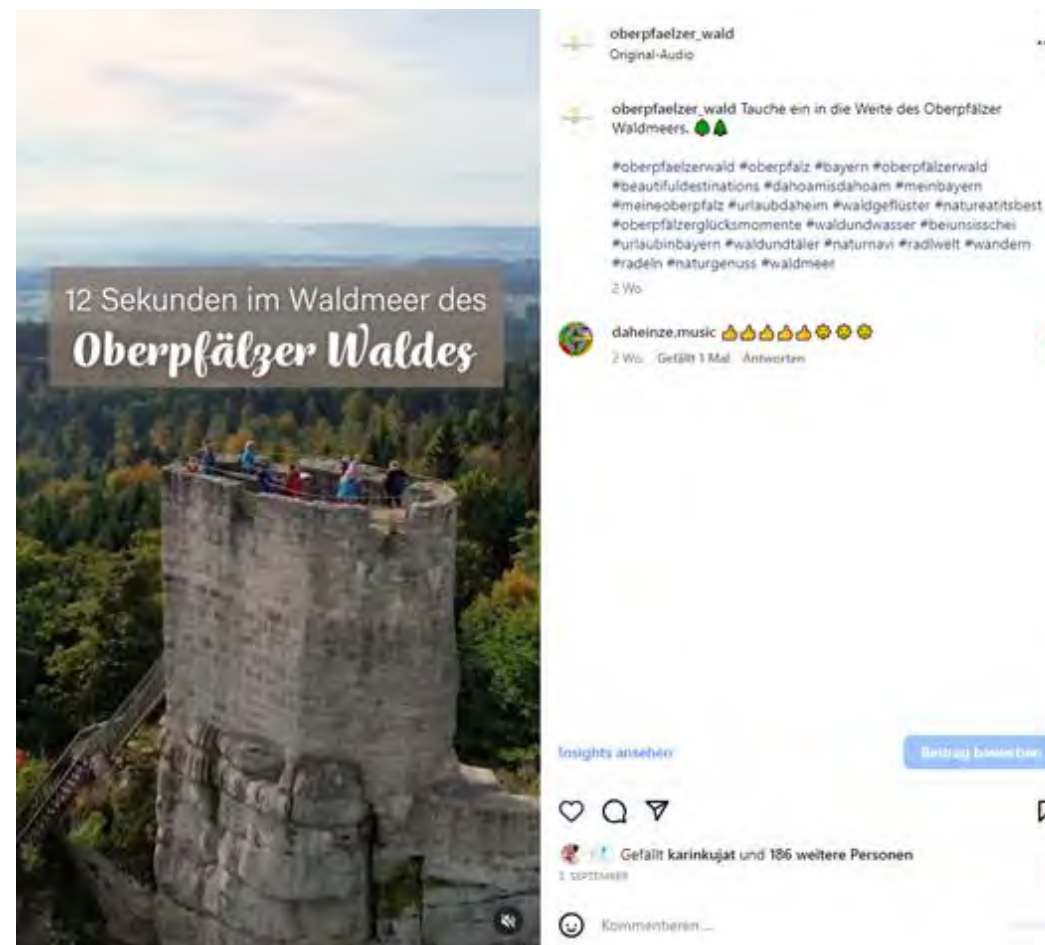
12 Sekunden im Waldmeer des
Oberpfälzer Waldes

oberpfaelzer_wald
Original-Audio

oberpfaelzer_wald Tauche ein in die Weite des Oberpfälzer Waldmeers. 🌳🌲

#oberpfaelzerwald #oberpfalz #bayern #oberpfälzerwald #beautifuldestinations #dahoamisdahoam #meinbayern #meineoberpfalz #urlaubdaheim #waldgeflüster #natureatitsbest #oberpfälzerglücksmomente #waldundwasser #beiunsisschei #urlaubinbayern #waldundtäler #naturnavi #radlwelt #wandern #radeln #naturgenuss #waldmeer

2 Wo.

daheinze.music 👍👍👍👍👍🌼🌼🌼
2 Wo. Gefällt 1 Mal Antworten

Insights ansehen
Beitrag bewerben

Gefällt karinkujat und 186 weitere Personen
3. SEPTEMBER

Kommentieren ...